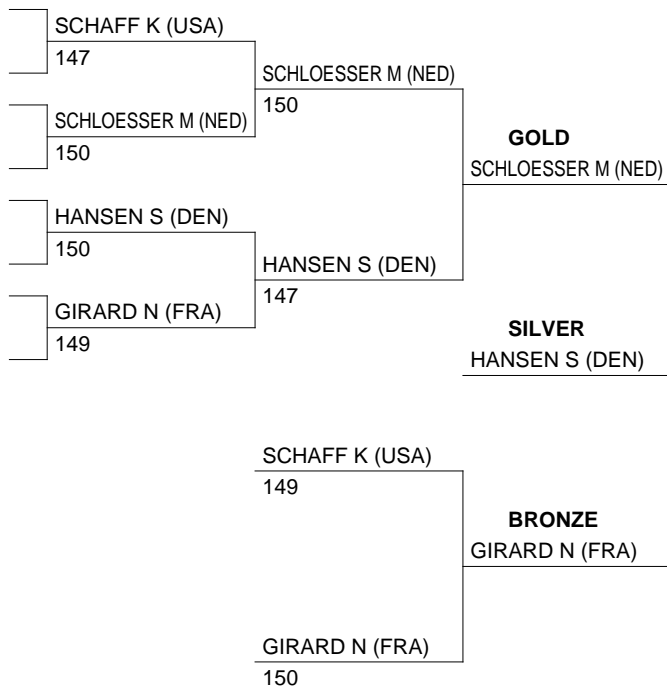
SCHAFF K (USA)
147

SCHLOESSER M (NED)
150

SCHLOESSER M (NED)
150

GOLD
SCHLOESSER M (NED)

HANSEN S (DEN)
150

HANSEN S (DEN)
147

GIRARD N (FRA)
149

SILVER
HANSEN S (DEN)

SCHAFF K (USA)
149

BRONZE
GIRARD N (FRA)

GIRARD N (FRA)
150